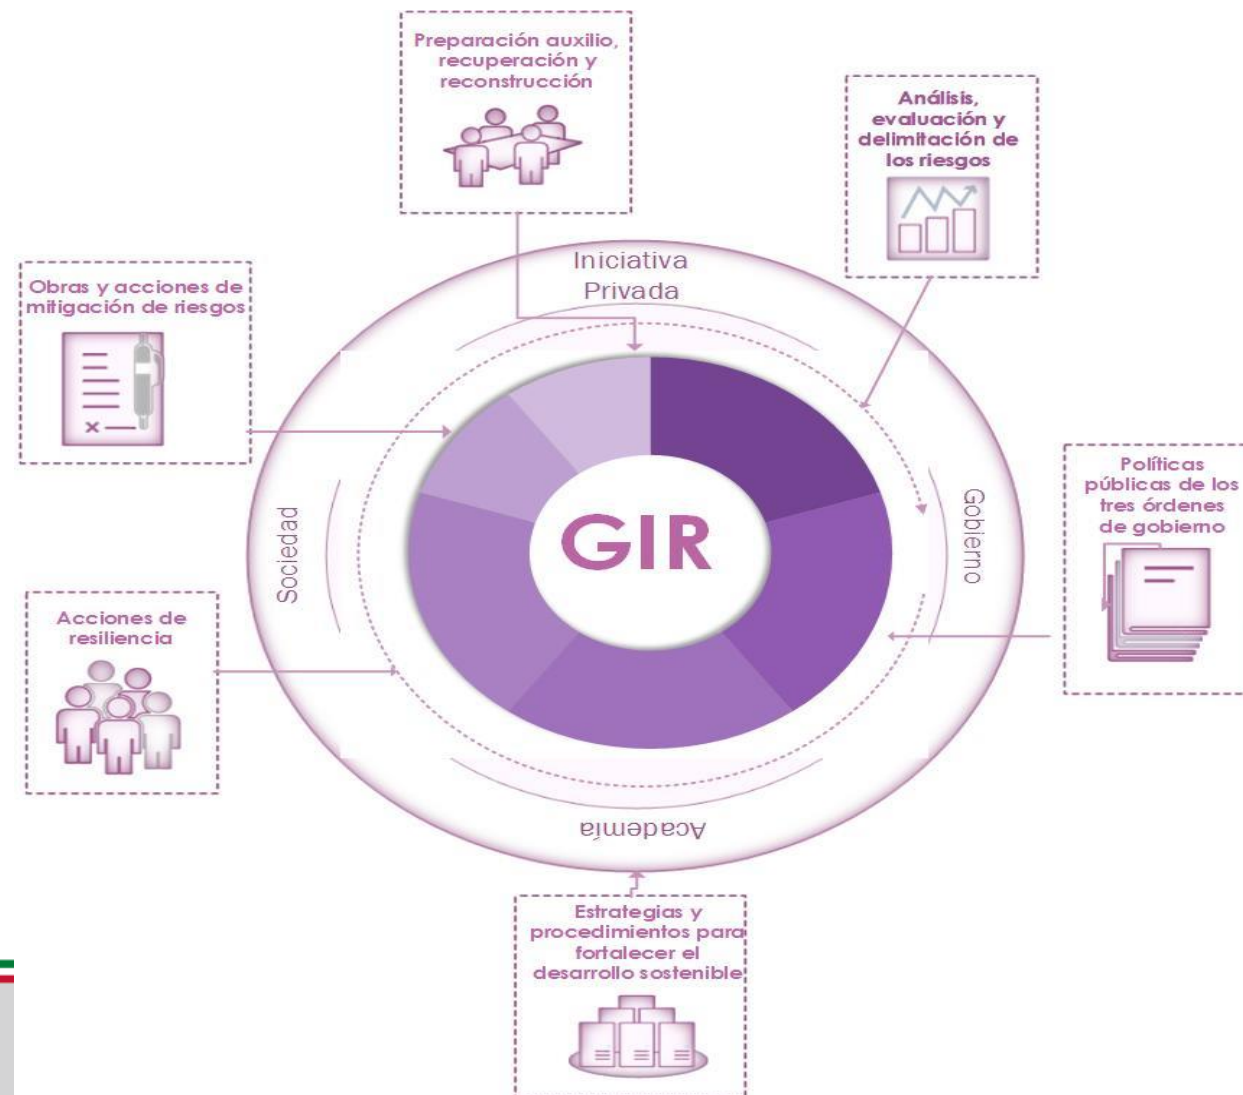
Preparación auxilio, recuperación y reconstrucción

Análisis, evaluación y delimitación de los riesgos

Obras y acciones de mitigación de riesgos

Iniciativa Privada

Políticas públicas de los tres órdenes de gobierno

Sociedad

GIR

Gobierno

Acciones de resiliencia

Academia

Estrategias y procedimientos para fortalecer el desarrollo sostenible